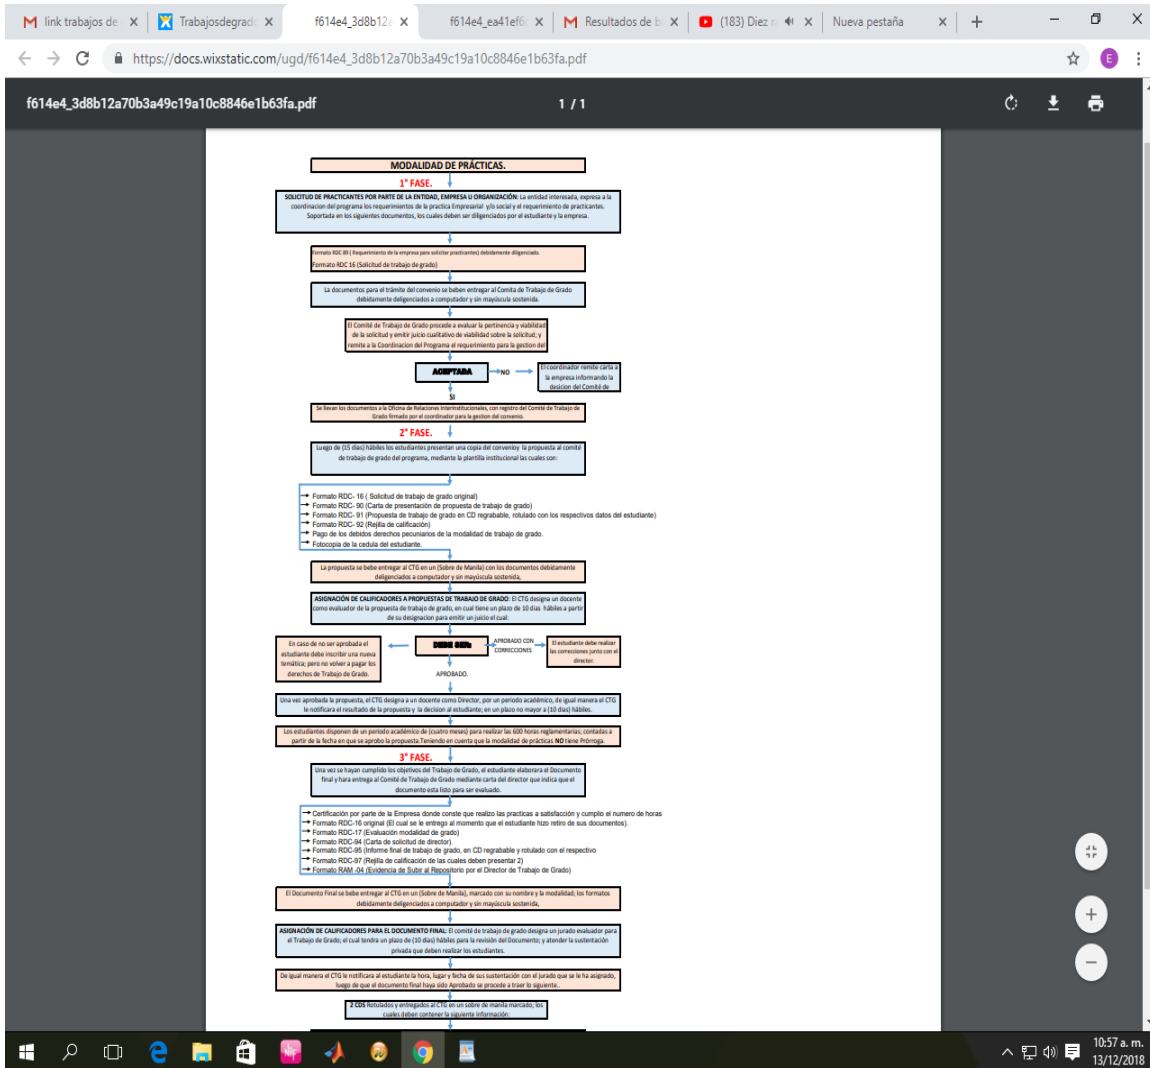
link trabajos de ×
Trabajosdegrad ×
f614e4_3d8b12 ×
f614e4_ea41ef6 ×
Resultados de b ×
(183) Diez ×
Nueva pestaña ×

https://docs.wixstatic.com/ugd/f614e4_3d8b12a70b3a49c19a10c8846e1b63fa.pdf

f614e4_3d8b12a70b3a49c19a10c8846e1b63fa.pdf
1 / 1

MODALIDAD DE PRÁCTICAS.

1° FASE.

SOLICITUD DE PRACTICANTES POR PARTE DE LA ENTIDAD, EMPRESA U ORGANIZACIÓN: La entidad interesada, expresa a la coordinacion del programa los requerimientos de la practica Empresarial y/o social y el requerimiento de practicantes. Soportada en los siguientes documentos, los cuales deben ser diligenciados por el estudiante y la empresa.

Formato RDC 89 ( Requerimiento de la empresa para solicitar practicantes) debidamente diligenciado.
Formato RDC 16 (Solicitud de trabajo de grado)

La documentos para el trámite del convenio se beben entregar al Comita de Trabajo de Grado debidamente deligenciados a computador y sin mayúscula sostenida.

El Comité de Trabajo de Grado procede a evaluar la pertinencia y viabilidad de la solicitud y emitir juicio cualitativo de viabilidad sobre la solicitud; y remite a la Coordinacion del Programa el requerimiento para la gestion del

ACEPTADA
NO
El coordinador remite carta a la empresa informando la desicion del Comité de
SI

Se llevan los documentos a la Oficina de Relaciones Interinstitucionales, con registro del Comité de Trabajo de Grado firmado por el coordinador para la gestion del convenio.

2° FASE.

Luego de (15 dias) hábiles los estudiantes presentan una copia del convenioy la propuesta al comité de trabajo de grado del programa, mediante la plantilla institucional las cuales son:

Formato RDC- 16 ( Solicitud de trabajo de grado original)
Formato RDC- 90 (Carta de presentación de propuesta de trabajo de grado)
Formato RDC- 91 (Propuesta de trabajo de grado en CD regrabable, rotulado con los respectivos datos del estudiante)
Formato RDC- 92 (Rejilla de calificación)
Pago de los debidos derechos pecuniarios de la modalidad de trabajo de grado.
Fotocopia de la cedula del estudiante.

La propuesta se bebe entregar al CTG en un (Sobre de Manila) con los documentos debidamente deligenciados a computador y sin mayúscula sostenida,

ASIGNACIÓN DE CALIFICADORES A PROPUESTAS DE TRABAJO DE GRADO: El CTG designa un docente como evaluador de la propuesta de trabajo de grado, en cual tiene un plazo de 10 días hábiles a partir de su designacion para emitir un juicio el cual:

En caso de no ser aprobada el estudiante debe inscribir una nueva temática; pero no volver a pagar los derechos de Trabajo de Grado.
DEBE SER:
APROBADO CON CORRECCIONES
El estudiante debe realizar las correcciones junto con el director.
APROBADO.

Una vez aprobada la propuesta, el CTG designa a un docente como Director, por un periodo académico, de igual manera el CTG le notificara el resultado de la propuesta y la decision al estudiante; en un plazo no mayor a (10 días) hábiles.

Los estudiantes disponen de un periodo académico de (cuatro meses) para realizar las 600 horas reglamentarias; contadas a partir de la fecha en que se aprobo la propuesta.Teniendo en cuenta que la modalidad de prácticas NO tiene Prórroga.

3° FASE.

Una vez se hayan cumplido los objetivos del Trabajo de Grado, el estudiante elaborara el Documento final y hara entrega al Comité de Trabajo de Grado mediante carta del director que indica que el documento esta listo para ser evaluado.

Certificación por parte de la Empresa donde conste que realizo las practicas a satisfacción y cumplio el numero de horas
Formato RDC-16 original (El cual se le entrego al momento que el estudiante hizo retiro de sus documentos).
Formato RDC-17 (Evaluación modalidad de grado)
Formato RDC-94 (Carta de solicitud de director).
Formato RDC-95 (Informe final de trabajo de grado, en CD regrabable y rotulado con el respectivo
Formato RDC-97 (Rejilla de calificación de las cuales deben presentar 2)
Formato RAM -04 (Evidencia de Subir al Repositorio por el Director de Trabajo de Grado)

El Documento Final se bebe entregar al CTG en un (Sobre de Manila), marcado con su nombre y la modalidad; los formatos debidamente deligenciados a computador y sin mayúscula sostenida,

ASIGNACIÓN DE CALIFICADORES PARA EL DOCUMENTO FINAL: El comité de trabajo de grado designa un jurado evaluador para el Trabajo de Grado; el cual tendra un plazo de (10 dias) hábiles para la revisión del Documento; y atender la sustentación privada que deben realizar los estudiantes.

De igual manera el CTG le notificara al estudiante la hora, lugar y fecha de sus sustentación con el jurado que se le ha asignado, luego de que el documento final haya sido Aprobado se procede a traer lo siguiente.

2 CDS Rotulados y entregados al CTG en un sobre de manila marcado; los cuales deben contener la siguiente información:

10:57 a. m.
13/12/2018